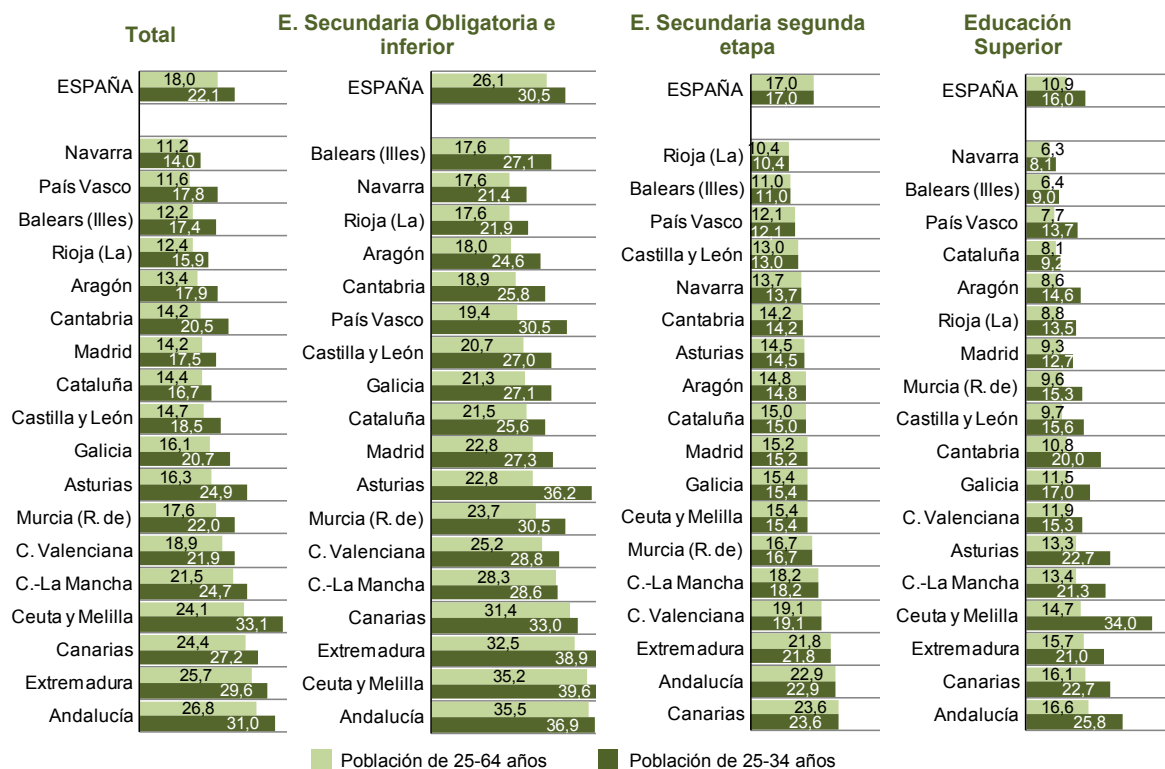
Total

| | | |
|---|---|---|
| ESPAÑA | 18,0 | 22,1 |
| Navarra | 11,2 | 14,0 |
| País Vasco | 11,6 | 17,8 |
| Balears (Illes) | 12,2 | 17,4 |
| Rioja (La) | 12,4 | 15,9 |
| Aragón | 13,4 | 17,9 |
| Cantabria | 14,2 | 20,5 |
| Madrid | 14,2 | 17,5 |
| Cataluña | 14,4 | 16,7 |
| Castilla y León | 14,7 | 18,5 |
| Galicia | 16,1 | 20,7 |
| Asturias | 16,3 | 24,9 |
| Murcia (R. de) | 17,6 | 22,0 |
| C. Valenciana | 18,9 | 21,9 |
| C.-La Mancha | 21,5 | 24,7 |
| Ceuta y Melilla | 24,1 | 33,1 |
| Canarias | 24,4 | 27,2 |
| Extremadura | 25,7 | 29,6 |
| Andalucía | 26,8 | 31,0 |

E. Secundaria Obligatoria e inferior

| | | |
|---|---|---|
| ESPAÑA | 26,1 | 30,5 |
| Balears (Illes) | 17,6 | 27,1 |
| Navarra | 17,6 | 21,4 |
| Rioja (La) | 17,6 | 21,9 |
| Aragón | 18,0 | 24,6 |
| Cantabria | 18,9 | 25,8 |
| País Vasco | 19,4 | 30,5 |
| Castilla y León | 20,7 | 27,0 |
| Galicia | 21,3 | 27,1 |
| Cataluña | 21,5 | 25,6 |
| Madrid | 22,8 | 27,3 |
| Asturias | 22,8 | 36,2 |
| Murcia (R. de) | 23,7 | 30,5 |
| C. Valenciana | 25,2 | 28,8 |
| C.-La Mancha | 28,3 | 28,6 |
| Canarias | 31,4 | 33,0 |
| Extremadura | 32,5 | 38,9 |
| Ceuta y Melilla | 35,2 | 39,6 |
| Andalucía | 35,5 | 36,9 |

E. Secundaria segunda etapa

| | | |
|---|---|---|
| ESPAÑA | 17,0 | 17,0 |
| Rioja (La) | 10,4 | 10,4 |
| Balears (Illes) | 11,0 | 11,0 |
| País Vasco | 12,1 | 12,1 |
| Castilla y León | 13,0 | 13,0 |
| Navarra | 13,7 | 13,7 |
| Cantabria | 14,2 | 14,2 |
| Asturias | 14,5 | 14,5 |
| Aragón | 14,8 | 14,8 |
| Cataluña | 15,0 | 15,0 |
| Madrid | 15,2 | 15,2 |
| Galicia | 15,4 | 15,4 |
| Ceuta y Melilla | 15,4 | 15,4 |
| Murcia (R. de) | 16,7 | 16,7 |
| C.-La Mancha | 18,2 | 18,2 |
| C. Valenciana | 19,1 | 19,1 |
| Extremadura | 21,8 | 21,8 |
| Andalucía | 22,9 | 22,9 |
| Canarias | 23,6 | 23,6 |

Educación Superior

| | | |
|---|---|---|
| ESPAÑA | 10,9 | 16,0 |
| Navarra | 6,3 | 8,1 |
| Balears (Illes) | 6,4 | 9,0 |
| País Vasco | 7,7 | 13,7 |
| Cataluña | 8,1 | 9,2 |
| Aragón | 8,6 | 14,6 |
| Rioja (La) | 8,8 | 13,5 |
| Madrid | 9,3 | 12,7 |
| Murcia (R. de) | 9,6 | 15,3 |
| Castilla y León | 9,7 | 15,6 |
| Cantabria | 10,8 | 20,0 |
| Galicia | 11,5 | 17,0 |
| C. Valenciana | 11,9 | 15,3 |
| Asturias | 13,3 | 22,7 |
| C.-La Mancha | 13,4 | 21,3 |
| Ceuta y Melilla | 14,7 | 34,0 |
| Extremadura | 15,7 | 21,0 |
| Canarias | 16,1 | 22,7 |
| Andalucía | 16,6 | 25,8 |

Población de 25-64 años
Población de 25-34 años